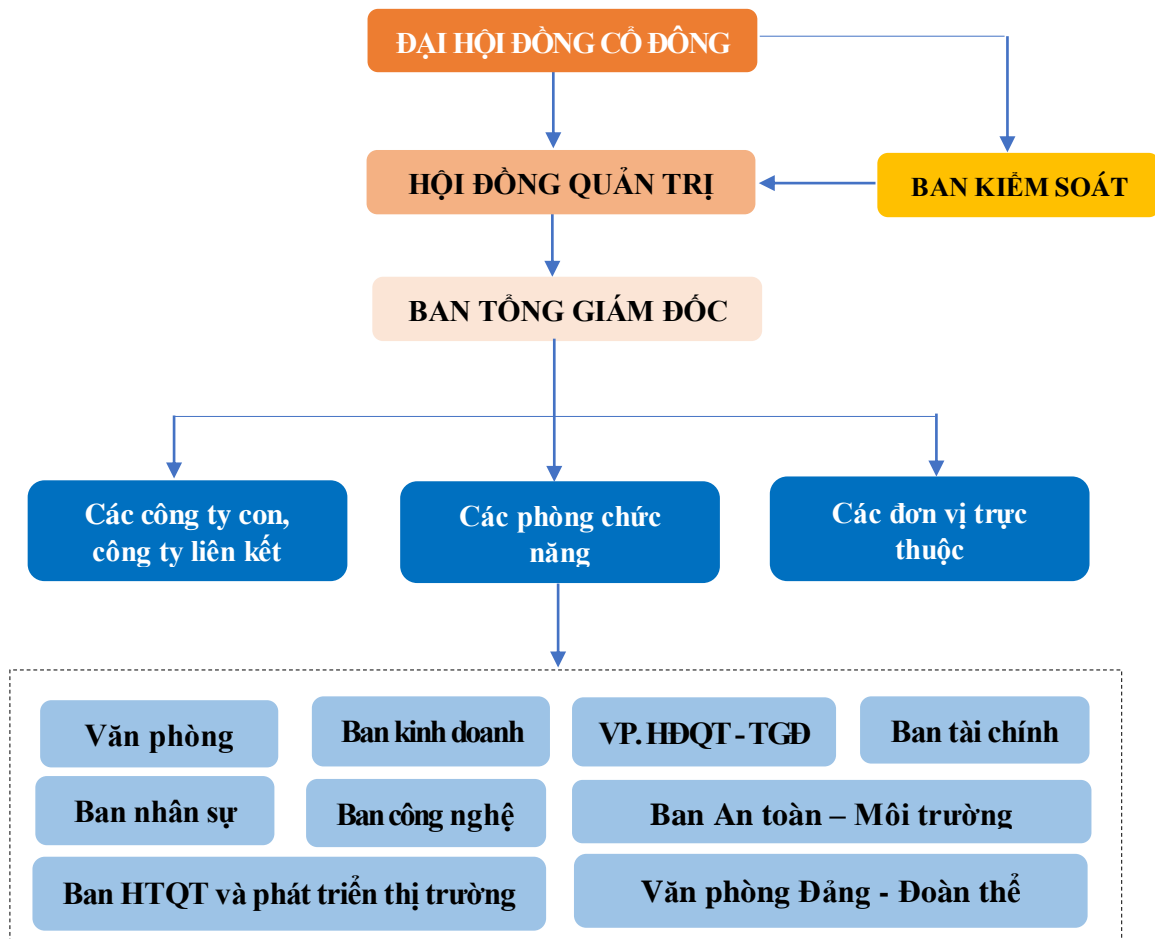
ĐẠI HỘI ĐỒNG CỔ ĐÔNG

HỘI ĐỒNG QUẢN TRỊ

BAN KIỂM SOÁT

BAN TỔNG GIÁM ĐỐC

Các công ty con, công ty liên kết

Các phòng chức năng

Các đơn vị trực thuộc

Văn phòng

Ban kinh doanh

VP. HĐQT - TGĐ

Ban tài chính

Ban nhân sự

Ban công nghệ

Ban An toàn – Môi trường

Ban HTQT và phát triển thị trường

Văn phòng Đảng - Đoàn thể